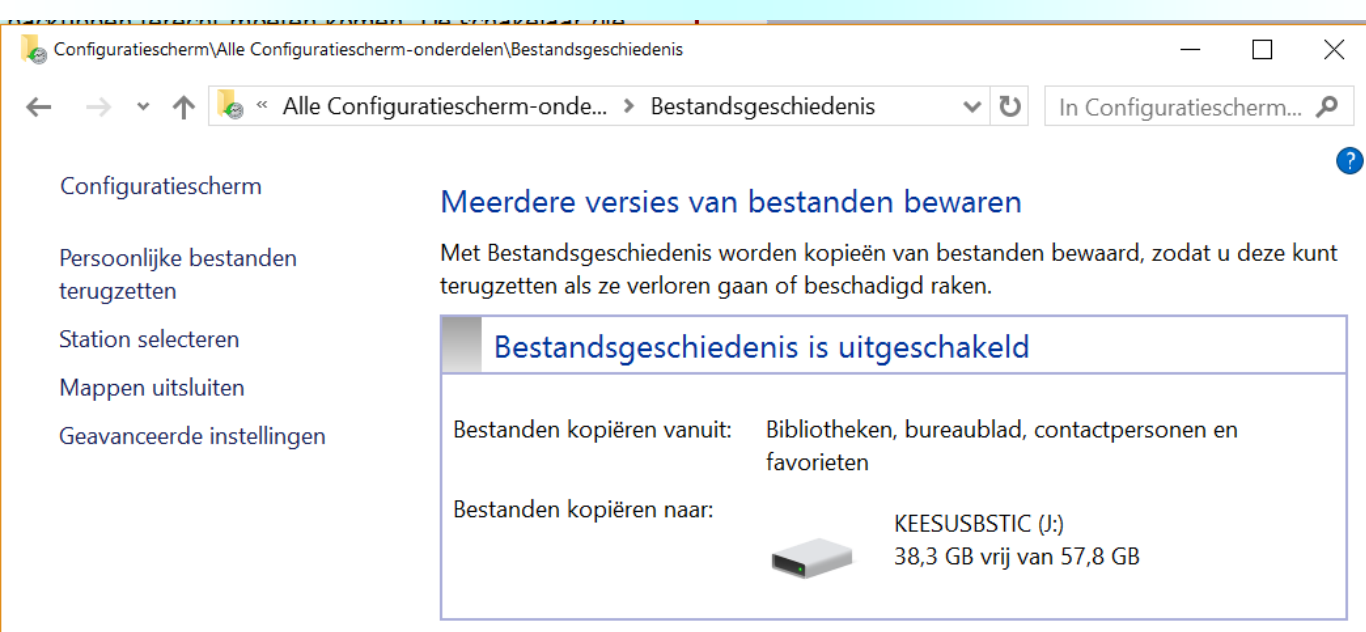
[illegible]

Configuratiescherm\Alle Configuratiescherm-onderdelen\Bestandsgeschiedenis

« Alle Configuratiescherm-onde... › Bestandsgeschiedenis

In Configuratiescherm...

?

Configuratiescherm

Persoonlijke bestanden terugzetten

Station selecteren

Mappen uitsluiten

Geavanceerde instellingen

Meerdere versies van bestanden bewaren

Met Bestandsgeschiedenis worden kopieën van bestanden bewaard, zodat u deze kunt terugzetten als ze verloren gaan of beschadigd raken.

Bestandsgeschiedenis is uitgeschakeld

Bestanden kopiëren vanuit: Bibliotheken, bureaublad, contactpersonen en favorieten

Bestanden kopiëren naar:

KEESUSBSTIC (J:)
38,3 GB vrij van 57,8 GB